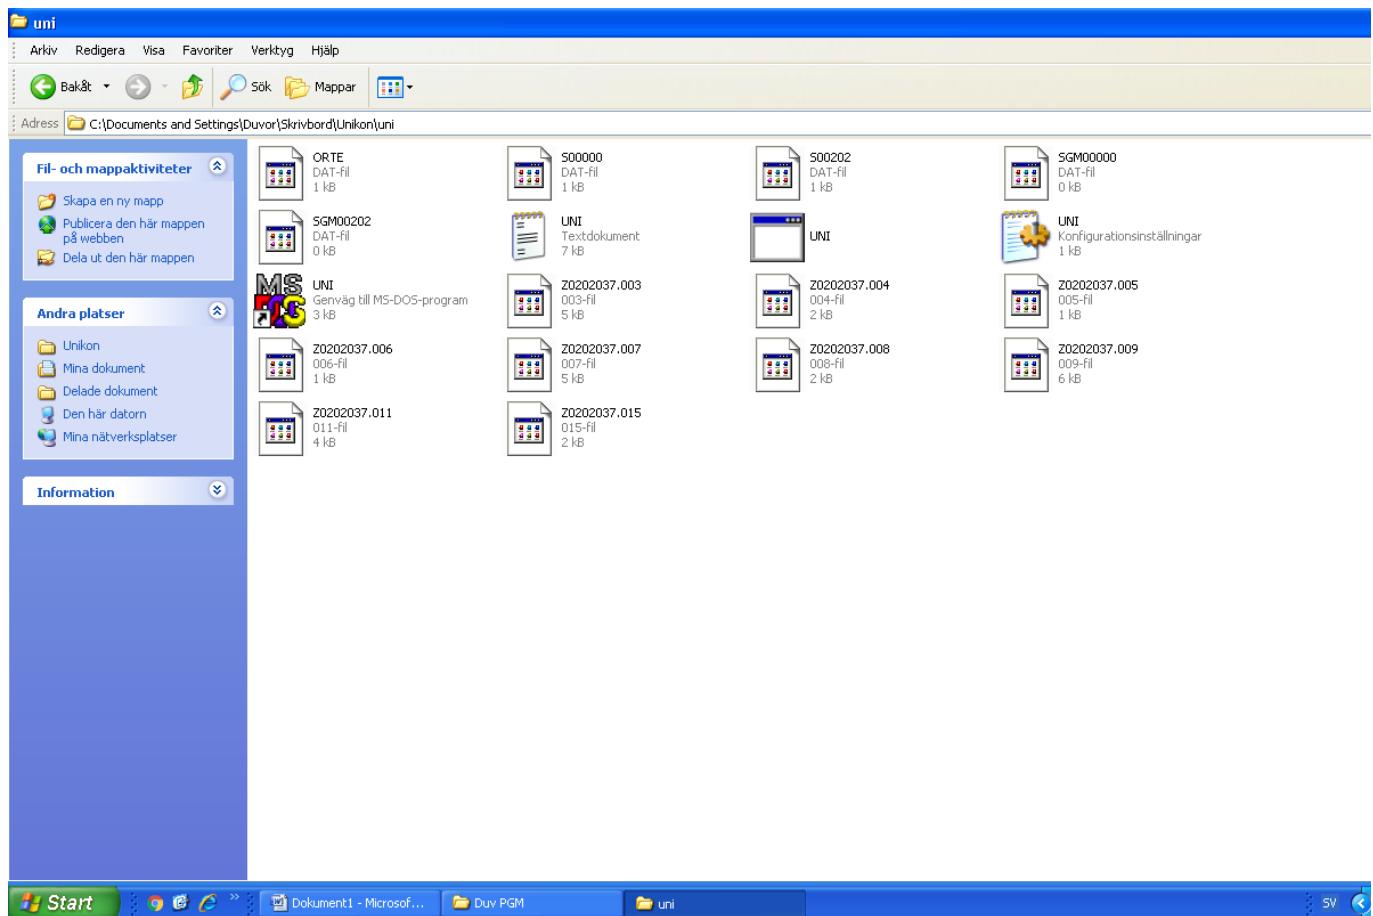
uni

Arkiv Redigera Visa Favoriter Verktyg Hjälp

Bakåt Sök Mappar

Adress C:\Documents and Settings\Duvor\Skrivbord\Unikon\uni

Fil- och mappaktiviteter
Skapa en ny mapp
Publicera den här mappen på webben
Dela ut den här mappen

Andra platser
Unikon
Mina dokument
Delade dokument
Den här datorn
Mina nätverksplatser

Information

ORTE
DAT-fil
1 kB

S00000
DAT-fil
1 kB

S00202
DAT-fil
1 kB

SGM00000
DAT-fil
0 kB

SGM00202
DAT-fil
0 kB

UNI
Textdokument
7 kB

UNI

UNI
Konfigurationsinställningar
1 kB

UNI
Genväg till MS-DOS-program
3 kB

Z0202037.003
003-fil
5 kB

Z0202037.004
004-fil
2 kB

Z0202037.005
005-fil
1 kB

Z0202037.006
006-fil
1 kB

Z0202037.007
007-fil
5 kB

Z0202037.008
008-fil
2 kB

Z0202037.009
009-fil
6 kB

Z0202037.011
011-fil
4 kB

Z0202037.015
015-fil
2 kB

Start Dokument1 - Microsof... Duv PGM uni SV